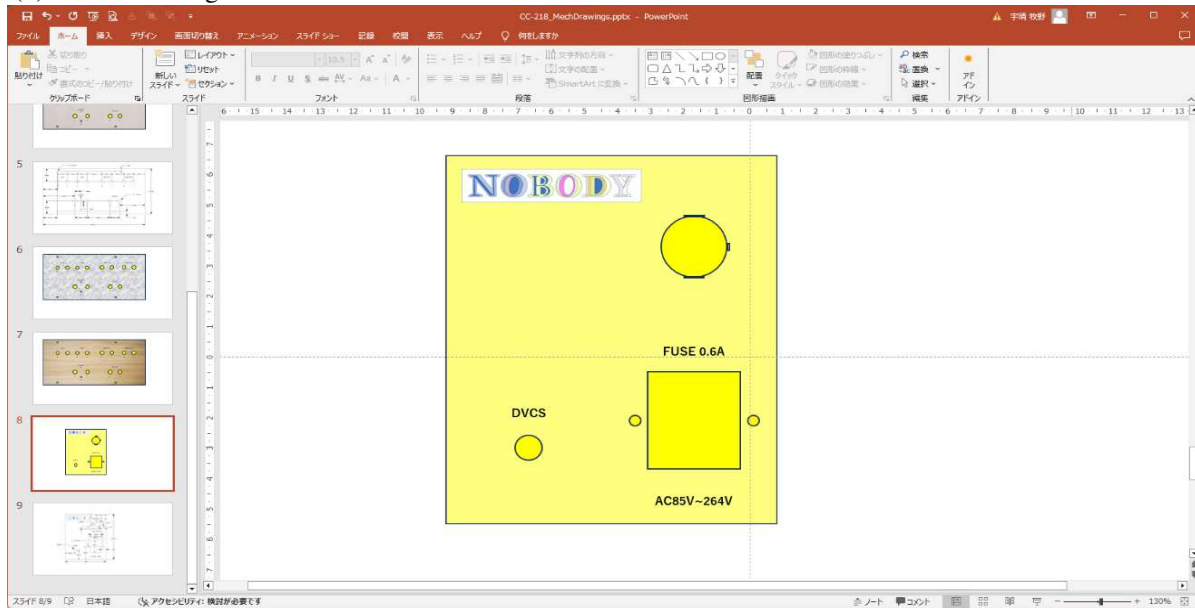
CC-218_MechDrawings.pptx - PowerPoint

ファイル ホーム 挿入 デザイン 画面切り替え アニメーション スライド ショー 記録 校閲 表示 ヘルプ 何をしますか

切り取り
コピー
貼り付け
書式のコピー/貼り付け
クリップボード
新しいスライド
レイアウト
リセット
セクション
スライド
フォント
段落
文字列の方向
文字の配置
SmartArt に変換
配置
クイック スタイル
図形の塗りつぶし
図形の枠線
図形の効果
図形描画
検索
置換
選択
編集
アドイン
アドイン

5
6
7
8
9

NOBODY

FUSE 0.6A

DVCS

AC85V~264V

スライド 8/9 日本語 アクセシビリティ: 検討が必要です ノート コメント 130%